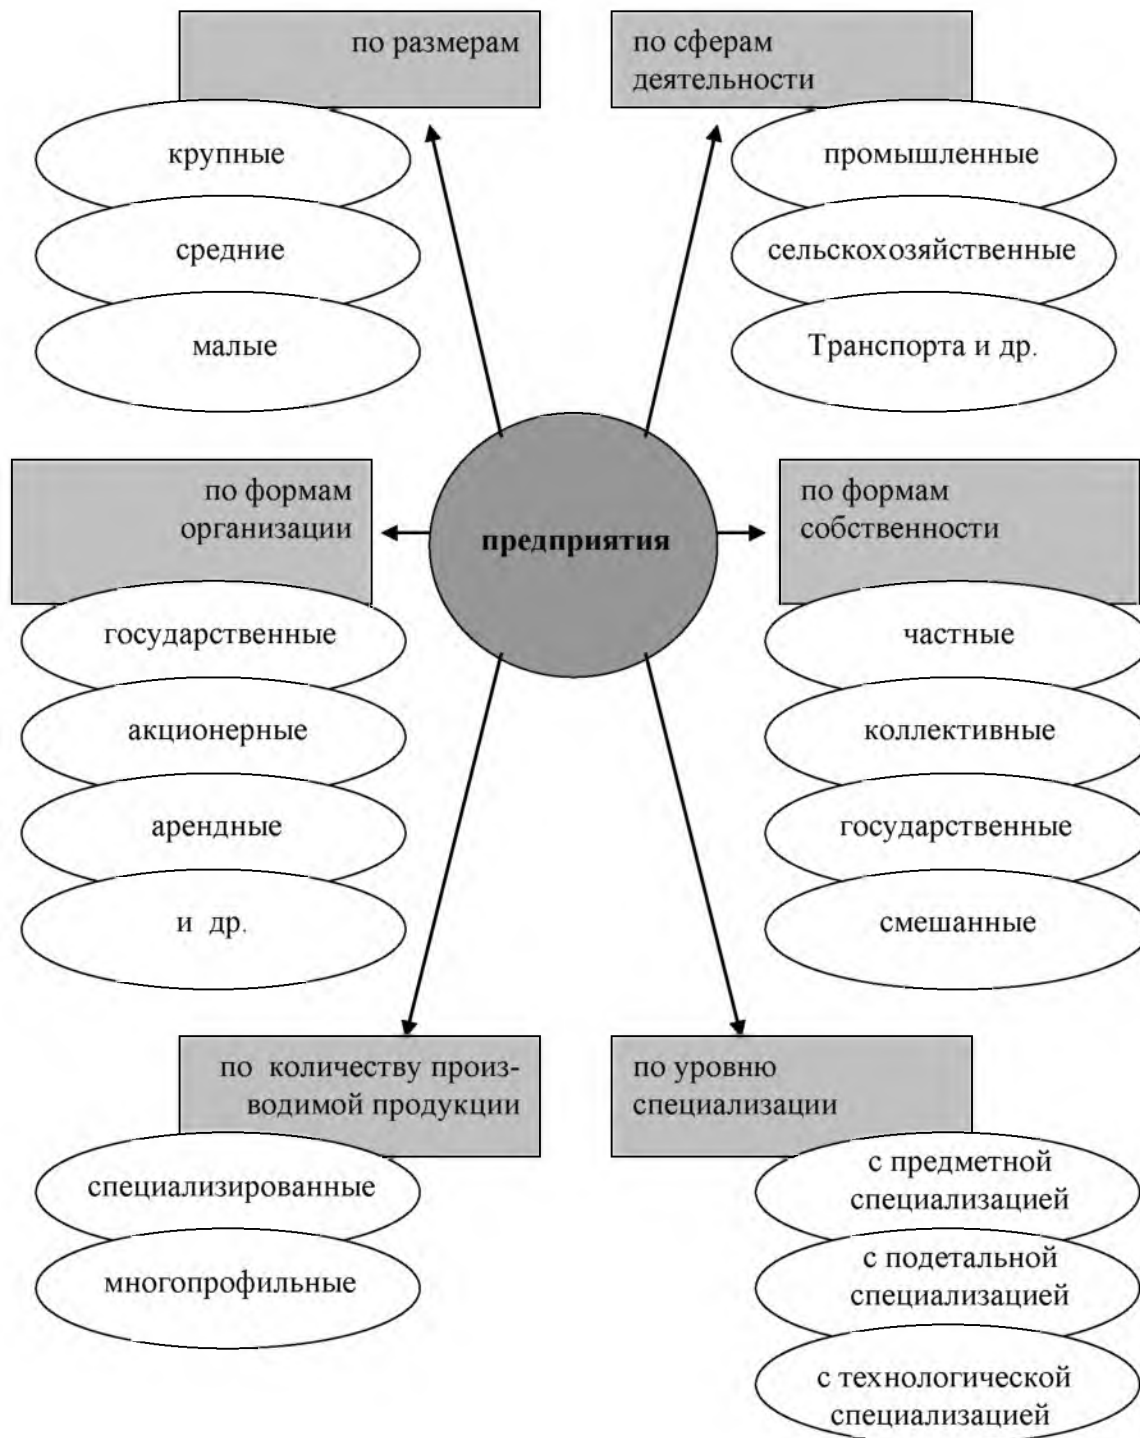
по размерам

крупные

средние

малые

по сферам деятельности

промышленные

сельскохозяйственные

Транспорта и др.

по формам организации

государственные

акционерные

арендные

и др.

предприятия

по формам собственности

частные

коллективные

государственные

смешанные

по количеству производимой продукции

специализированные

многопрофильные

по уровню специализации

с предметной специализацией

с подетальной специализацией

с технологической специализацией